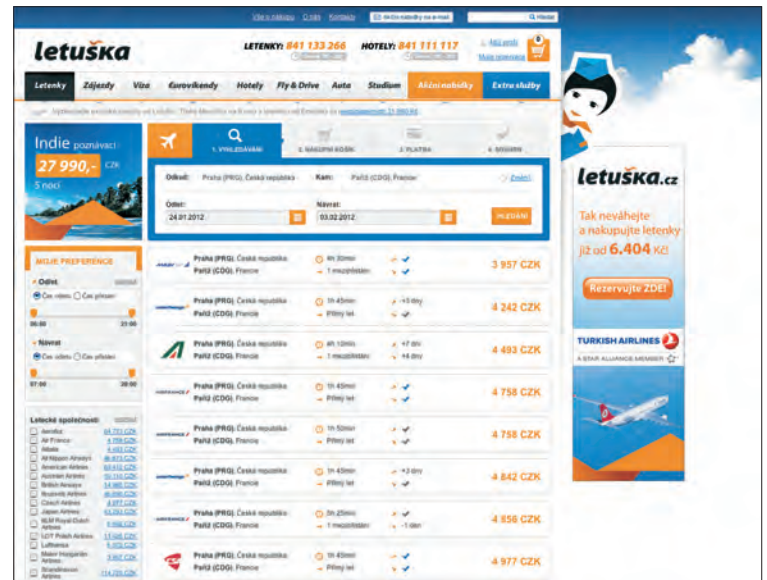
Vše o nákupu O nás Kontakty Akční nabídky na e-mail Hledat

letuška

LETENKY: 841 133 266 HOTELY: 841 111 117

Můj účet Moje rezervace

Letenky Zájezdy Víza Eurovíkendy Hotely Fly & Drive Auta Studium Akční nabídky Extra služby

Indie poznávací 27 990,- CZK 5 nocí

1. VYHLEDÁVÁNÍ 2. NÁKUPNÍ KOŠÍK 3. PLATBA 4. SOUHRN

Odkud: Praha (PRG), Česká republika Kam: Paříž (CDG), Francie Změnit

Odlet: 24.01.2012 Návrat: 03.02.2012 HLEDÁNÍ

MOJE PREFERENCE

Odlet

Čas odletu Čas příletu

06:00 21:00

Návrat

Čas odletu Čas příletu

07:00 20:00

Letecké společnosti

Aeroflot
Air France
Alitalia
All Nippon Airways
American Airlines
Austrian Airlines
British Airways
Brussels Airlines
Czech Airlines
Japan Airlines
KLM Royal Dutch Airlines
LOT Polish Airlines
Lufthansa
Malev Hungarian Airlines
Scandinavian Airlines

Praha (PRG), Česká republika Paříž (CDG), Francie 4h 30min 1 mezipřistání 3 957 CZK

Praha (PRG), Česká republika Paříž (CDG), Francie 1h 45min Přímý let +3 dny 4 242 CZK

Praha (PRG), Česká republika Paříž (CDG), Francie 4h 10min 1 mezipřistání +7 dní +4 dny 4 493 CZK

Praha (PRG), Česká republika Paříž (CDG), Francie 1h 45min Přímý let 4 758 CZK

Praha (PRG), Česká republika Paříž (CDG), Francie 1h 50min Přímý let 4 758 CZK

Praha (PRG), Česká republika Paříž (CDG), Francie 1h 45min Přímý let +3 dny 4 842 CZK

Praha (PRG), Česká republika Paříž (CDG), Francie 5h 25min 1 mezipřistání -1 den 4 856 CZK

Praha (PRG), Česká republika Paříž (CDG), Francie 1h 45min Přímý let 4 977 CZK

letuška.cz

Tak neváhejte a nakupujte letenky již od 6.404 Kč!

Rezervujte ZDE!

TURKISH AIRLINES

A STAR ALLIANCE MEMBER